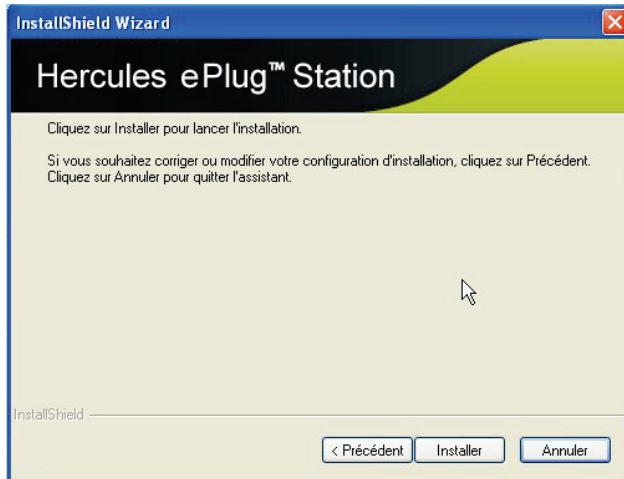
InstallShield Wizard

Hercules ePlug™ Station

Cliquez sur Installer pour lancer l'installation.

Si vous souhaitez corriger ou modifier votre configuration d'installation, cliquez sur Précédent. Cliquez sur Annuler pour quitter l'assistant.

InstallShield

< Précédent
Installer
Annuler